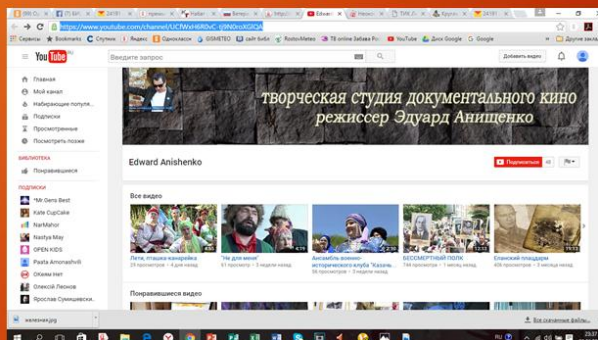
https://www.youtube.com/channel/UCfWxH6R0vC-Q9N0nnXGIQA

Сервисы | Bookmarks | Спутник | Яндекс | Одноклассн | GISMETEO | сайт 6х6з | RostovMeteo | ТВ online Забава Ро | YouTube | Диск Google | Google | Другие закладки

YouTube RU | Введите запрос | Добавить видео

Главная
Мой канал
Набирающие популя...
Подписки
Просмотренные
Посмотреть позже

БИБЛИОТЕКА
Понравившиеся

ПОДПИСКИ
*M Gens Best
Kate CupCake
NarMahor
Nastya May
OPEN KIDS
Раиса Amonashvili
Окаме нет
Олексій Леженко
Ярослав Сумишевски...

творческая студия документального кино
режиссер Эдуард Анищенко

Edward Anishenko | Подписаться | 40

Все видео
Летя, птаха канарейка | 29 просмотров • 4 дня назад
"Не для меня" | 61 просмотр • 3 недели назад
Ансамбль военно-исторического клуба "Казачь... | 96 просмотров • 3 недели назад
БЕССМЕРТНЫЙ ПОЛК | 744 просмотра • 1 месяц назад
Еланский плацдарм | 73 просмотра • 1 месяц назад

Понравившиеся видео

wanessa.jpg | Все скачанные файлы